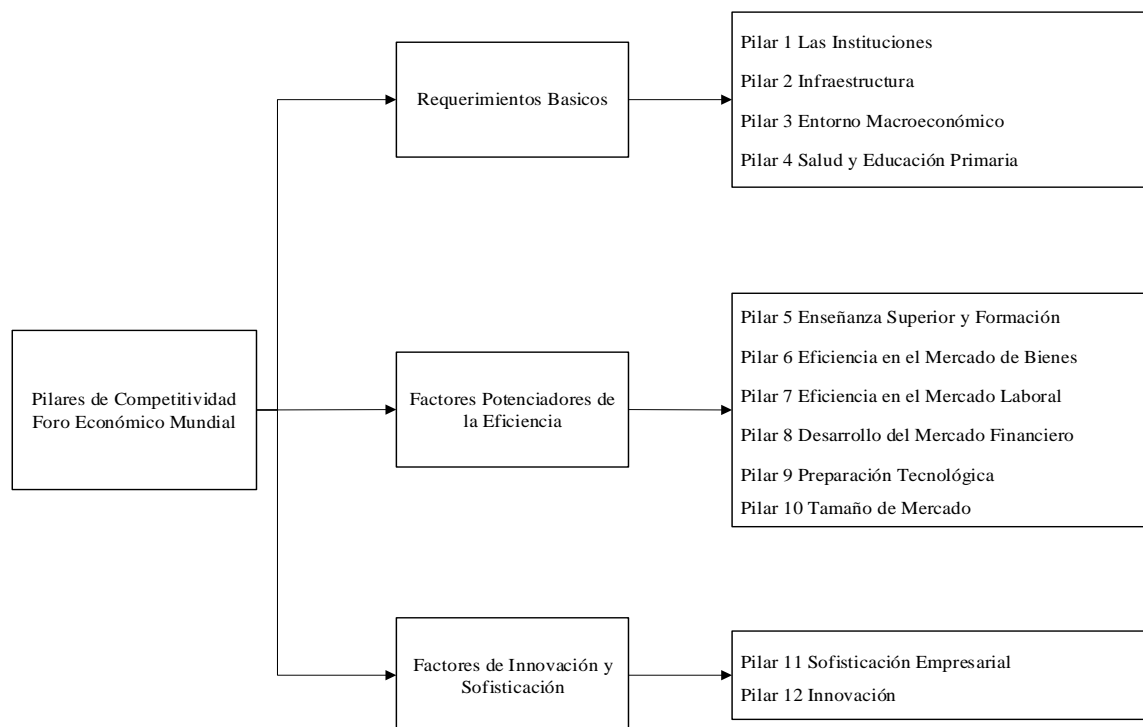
Pilares de Competitividad Foro Económico Mundial

Requerimientos Basicos

Pilar 1 Las Instituciones
Pilar 2 Infraestructura
Pilar 3 Entorno Macroeconómico
Pilar 4 Salud y Educación Primaria

Factores Potenciadores de la Eficiencia

Pilar 5 Enseñanza Superior y Formación
Pilar 6 Eficiencia en el Mercado de Bienes
Pilar 7 Eficiencia en el Mercado Laboral
Pilar 8 Desarrollo del Mercado Financiero
Pilar 9 Preparación Tecnológica
Pilar 10 Tamaño de Mercado

Factores de Innovación y Sofisticación

Pilar 11 Sofisticación Empresarial
Pilar 12 Innovación